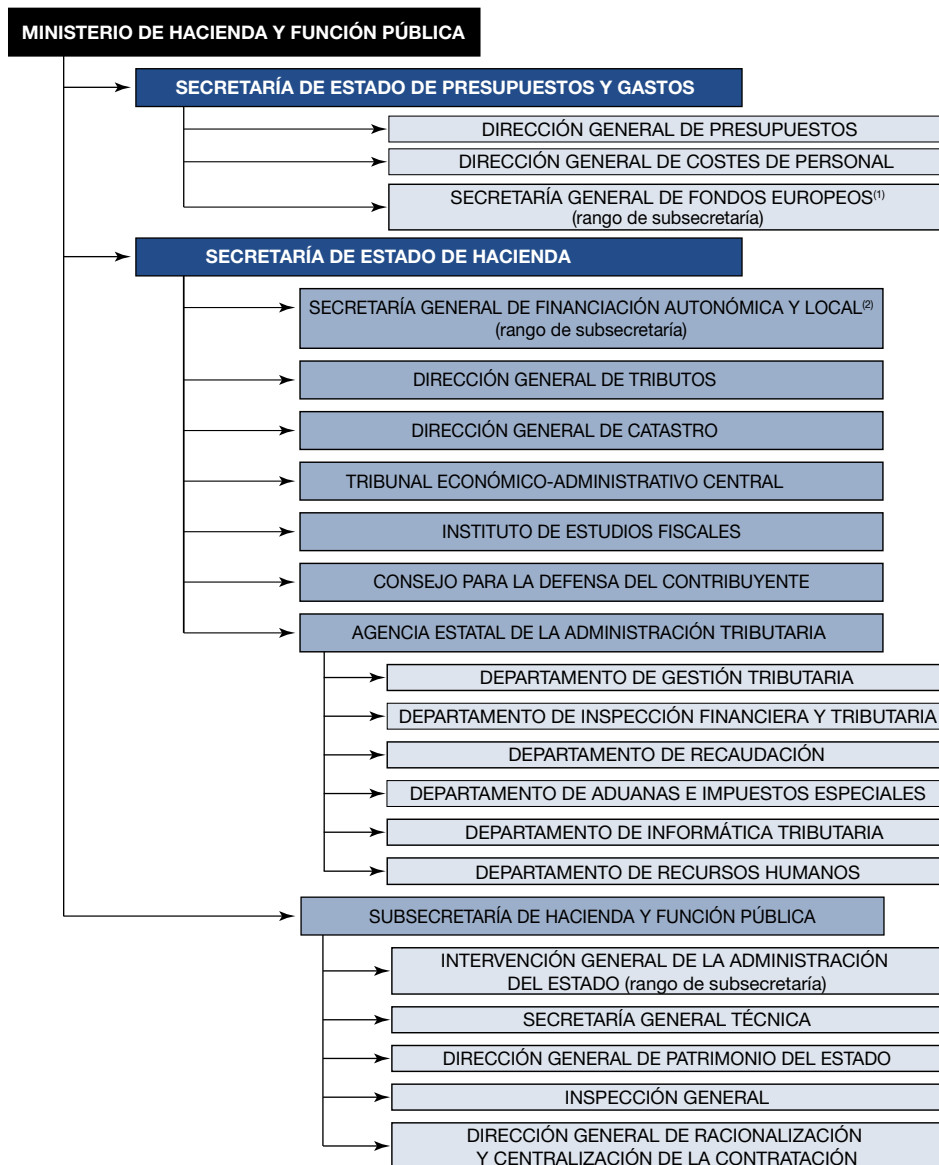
MINISTERIO DE HACIENDA Y FUNCIÓN PÚBLICA

SECRETARÍA DE ESTADO DE PRESUPUESTOS Y GASTOS

DIRECCIÓN GENERAL DE PRESUPUESTOS

DIRECCIÓN GENERAL DE COSTES DE PERSONAL

SECRETARÍA GENERAL DE FONDOS EUROPEOS$^{(1)}$ (rango de subsecretaría)

SECRETARÍA DE ESTADO DE HACIENDA

SECRETARÍA GENERAL DE FINANCIACIÓN AUTONÓMICA Y LOCAL$^{(2)}$ (rango de subsecretaría)

DIRECCIÓN GENERAL DE TRIBUTOS

DIRECCIÓN GENERAL DE CATASTRO

TRIBUNAL ECONÓMICO-ADMINISTRATIVO CENTRAL

INSTITUTO DE ESTUDIOS FISCALES

CONSEJO PARA LA DEFENSA DEL CONTRIBUYENTE

AGENCIA ESTATAL DE LA ADMINISTRACIÓN TRIBUTARIA

DEPARTAMENTO DE GESTIÓN TRIBUTARIA

DEPARTAMENTO DE INSPECCIÓN FINANCIERA Y TRIBUTARIA

DEPARTAMENTO DE RECAUDACIÓN

DEPARTAMENTO DE ADUANAS E IMPUESTOS ESPECIALES

DEPARTAMENTO DE INFORMÁTICA TRIBUTARIA

DEPARTAMENTO DE RECURSOS HUMANOS

SUBSECRETARÍA DE HACIENDA Y FUNCIÓN PÚBLICA

INTERVENCIÓN GENERAL DE LA ADMINISTRACIÓN DEL ESTADO (rango de subsecretaría)

SECRETARÍA GENERAL TÉCNICA

DIRECCIÓN GENERAL DE PATRIMONIO DEL ESTADO

INSPECCIÓN GENERAL

DIRECCIÓN GENERAL DE RACIONALIZACIÓN Y CENTRALIZACIÓN DE LA CONTRATACIÓN